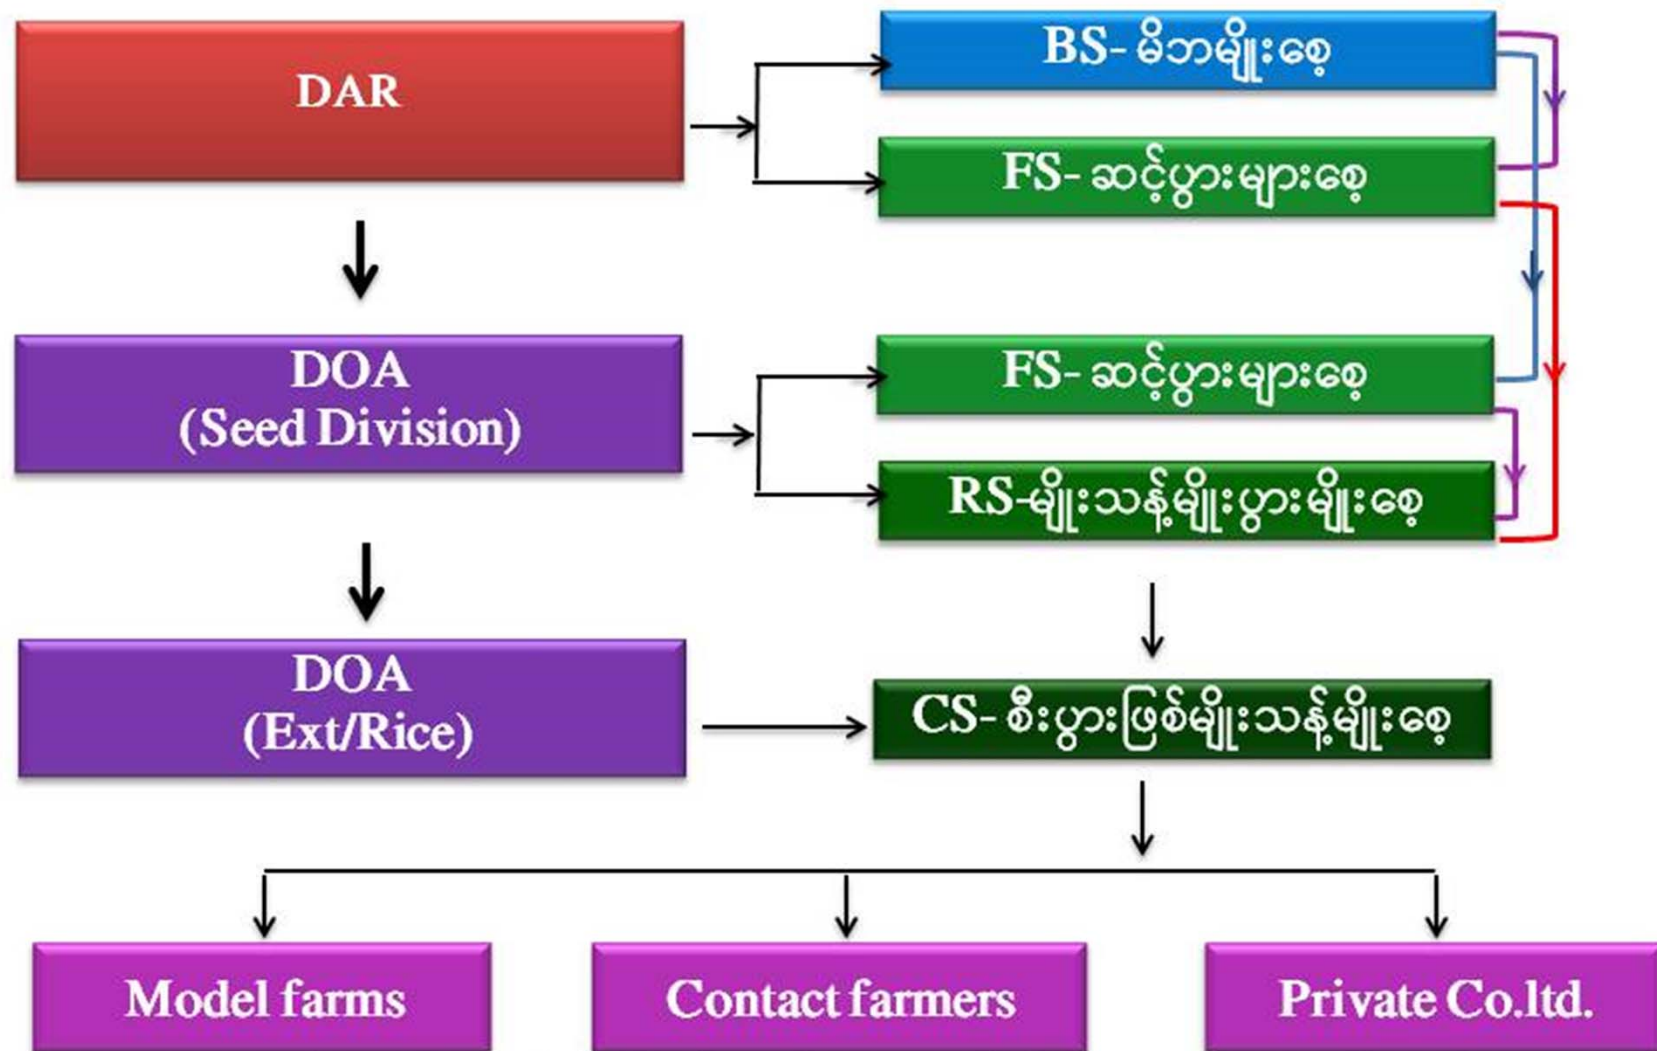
DAR

BS- မိဘမျိုးစေ့

FS- ဆင့်ပွားမျိုးစေ့

DOA
(Seed Division)

FS- ဆင့်ပွားမျိုးစေ့

RS-မျိုးသန့်မျိုးပွားမျိုးစေ့

DOA
(Ext/Rice)

CS- စီးပွားဖြစ်မျိုးသန့်မျိုးစေ့

Model farms

Contact farmers

Private Co.ltd.